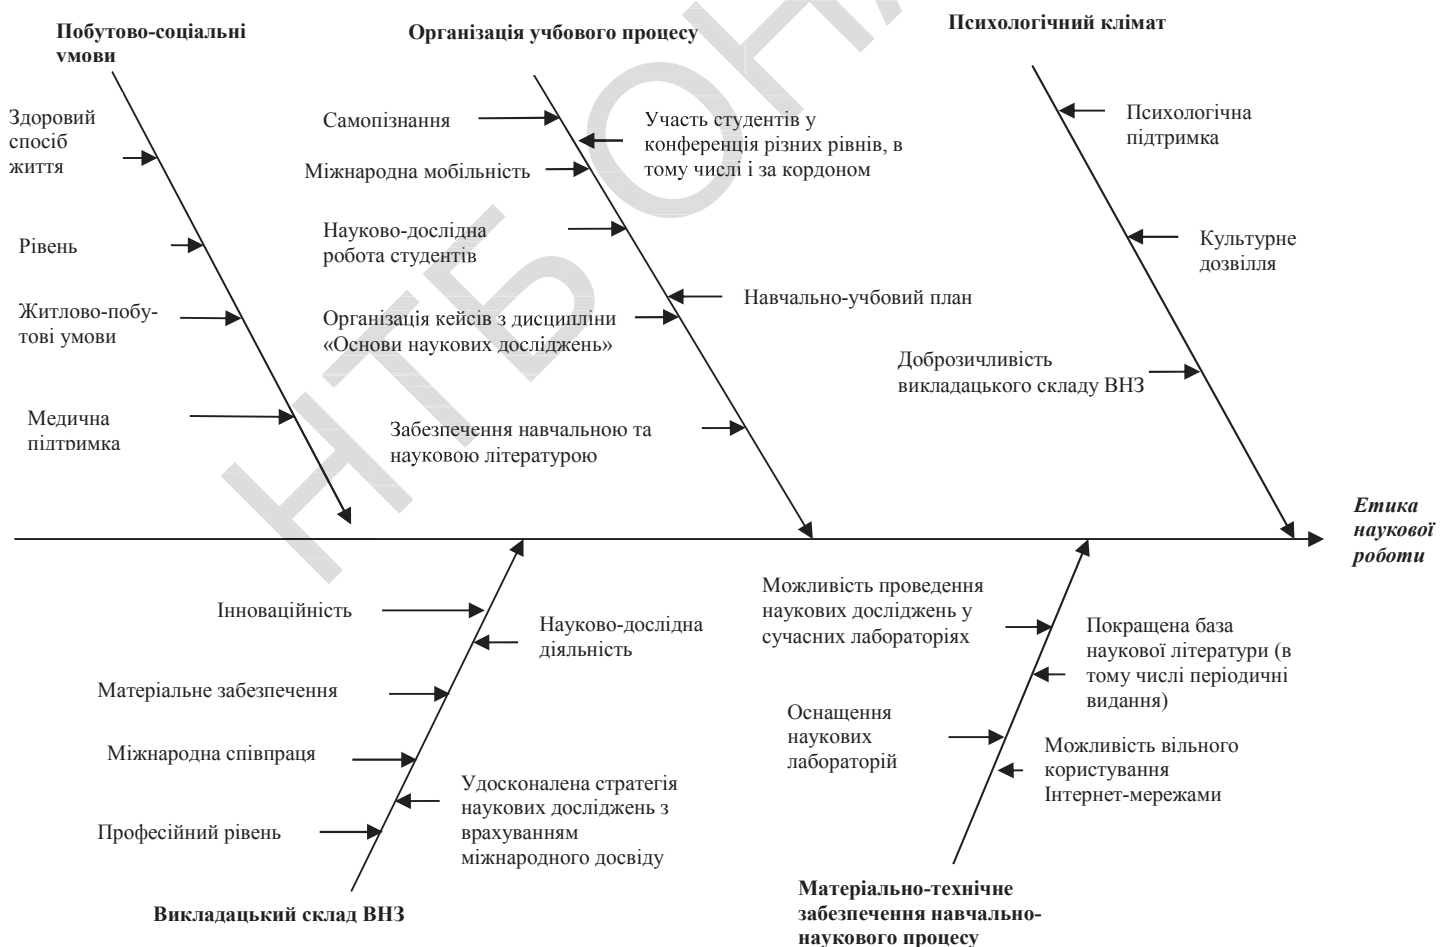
Побутово-соціальні умови

Організація учбового процесу

Психологічний клімат

Здоровий спосіб життя

Рівень

Житлово-побутові умови

Медична підтримка

Самопізнання

Міжнародна мобільність

Участь студентів у конференція різних рівнів, в тому числі і за кордоном

Науково-дослідна робота студентів

Навчально-учбовий план

Організація кейсів з дисципліни «Основи наукових досліджень»

Забезпечення навчальною та науковою літературою

Психологічна підтримка

Культурне дозвілля

Доброзичливість викладацького складу ВНЗ

Етика наукової роботи

Інноваційність

Науково-дослідна діяльність

Матеріальне забезпечення

Міжнародна співпраця

Удосконалена стратегія наукових досліджень з врахуванням міжнародного досвіду

Професійний рівень

Викладацький склад ВНЗ

Можливість проведення наукових досліджень у сучасних лабораторіях

Покращена база наукової літератури (в тому числі періодичні видання)

Оснащення наукових лабораторій

Можливість вільного користування Інтернет-мережами

Матеріально-технічне забезпечення навчально-наукового процесу

НТБ ОНАУ